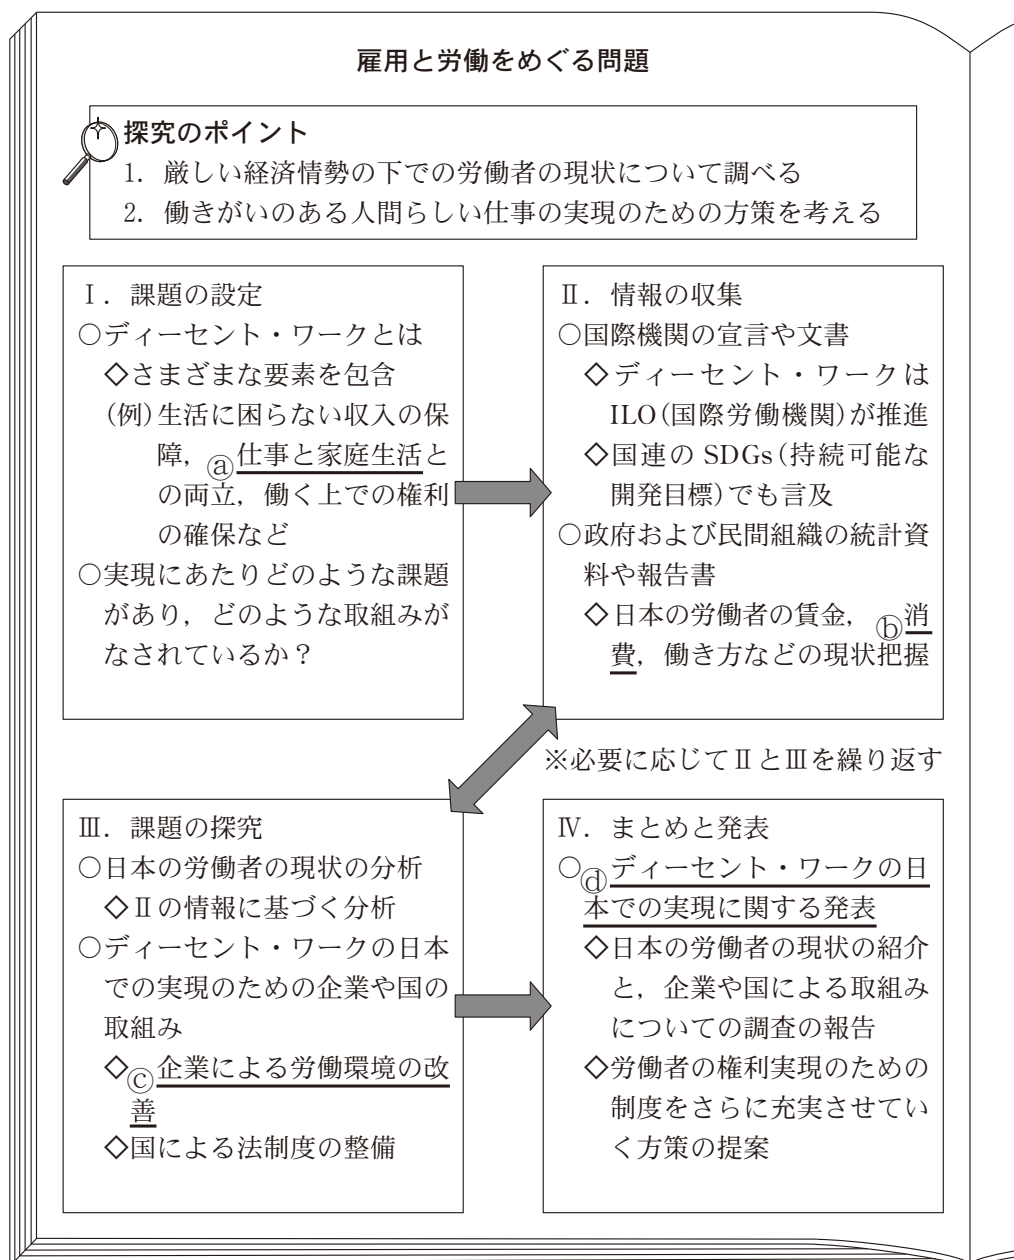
雇用と労働をめぐる問題

探究のポイント
1. 厳しい経済情勢の下での労働者の現状について調べる
2. 働きがいのある人間らしい仕事の実現のための方策を考える

Ⅰ. 課題の設定
○ディーセント・ワークとは
◇さまざまな要素を包含
(例)生活に困らない収入の保障，ⓐ仕事と家庭生活との両立，働く上での権利の確保など
○実現にあたりどのような課題があり，どのような取組みがなされているか？

Ⅱ. 情報の収集
○国際機関の宣言や文書
◇ディーセント・ワークはILO(国際労働機関)が推進
◇国連のSDGs(持続可能な開発目標)でも言及
○政府および民間組織の統計資料や報告書
◇日本の労働者の賃金，ⓑ消費，働き方などの現状把握

※必要に応じてⅡとⅢを繰り返す

Ⅲ. 課題の探究
○日本の労働者の現状の分析
◇Ⅱの情報に基づく分析
○ディーセント・ワークの日本での実現のための企業や国の取組み
◇ⓒ企業による労働環境の改善
◇国による法制度の整備

Ⅳ. まとめと発表
○ⓓディーセント・ワークの日本での実現に関する発表
◇日本の労働者の現状の紹介と，企業や国による取組みについての調査の報告
◇労働者の権利実現のための制度をさらに充実させていく方策の提案